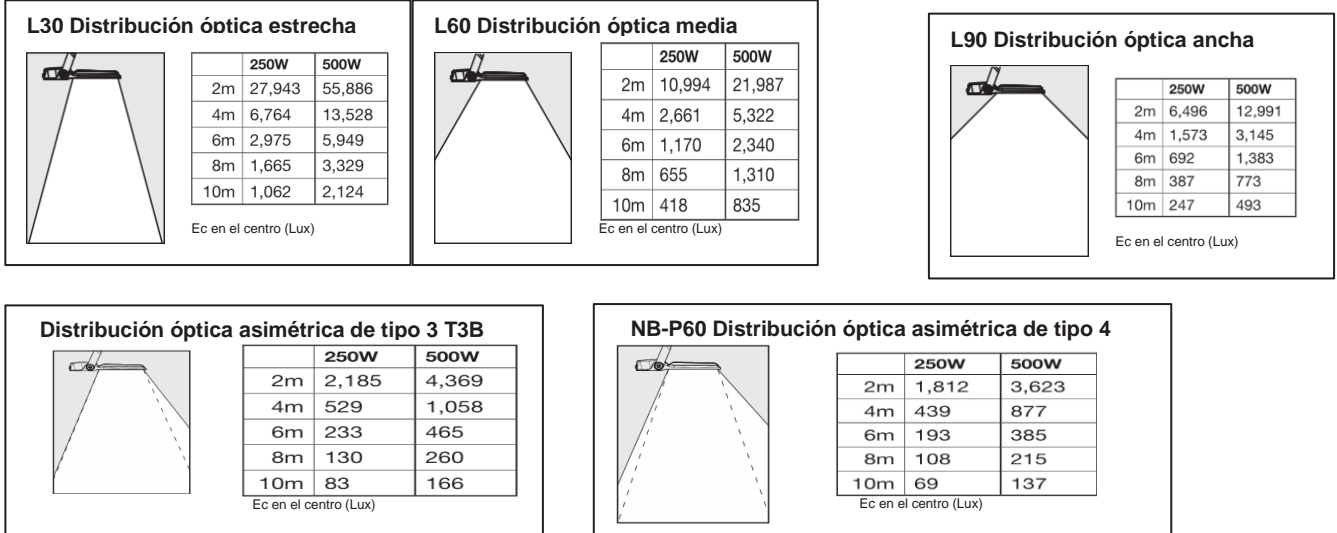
L30 Distribución óptica estrecha

| | 250W | 500W |
|---|---|---|
| 2m | 27,943 | 55,886 |
| 4m | 6,764 | 13,528 |
| 6m | 2,975 | 5,949 |
| 8m | 1,665 | 3,329 |
| 10m | 1,062 | 2,124 |

Ec en el centro (Lux)

L60 Distribución óptica media

| | 250W | 500W |
|---|---|---|
| 2m | 10,994 | 21,987 |
| 4m | 2,661 | 5,322 |
| 6m | 1,170 | 2,340 |
| 8m | 655 | 1,310 |
| 10m | 418 | 835 |

Ec en el centro (Lux)

L90 Distribución óptica ancha

| | 250W | 500W |
|---|---|---|
| 2m | 6,496 | 12,991 |
| 4m | 1,573 | 3,145 |
| 6m | 692 | 1,383 |
| 8m | 387 | 773 |
| 10m | 247 | 493 |

Ec en el centro (Lux)

Distribución óptica asimétrica de tipo 3 T3B

| | 250W | 500W |
|---|---|---|
| 2m | 2,185 | 4,369 |
| 4m | 529 | 1,058 |
| 6m | 233 | 465 |
| 8m | 130 | 260 |
| 10m | 83 | 166 |

Ec en el centro (Lux)

NB-P60 Distribución óptica asimétrica de tipo 4

| | 250W | 500W |
|---|---|---|
| 2m | 1,812 | 3,623 |
| 4m | 439 | 877 |
| 6m | 193 | 385 |
| 8m | 108 | 215 |
| 10m | 69 | 137 |

Ec en el centro (Lux)